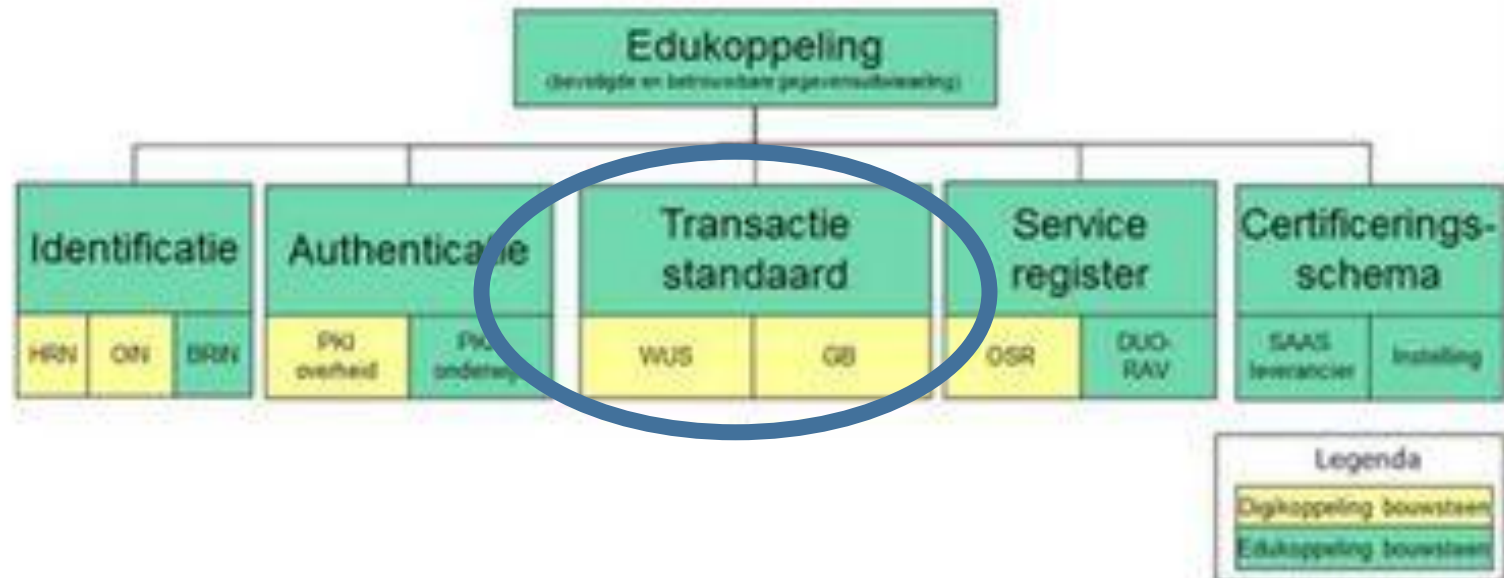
Edukoppeling
(beveiligde en betrouwbare gegevensuitwisseling)

Identificatie
HRN
OIN
BRIN

Authenticatie
PKI overheid
PKI onderwijs

Transactie standaard
WUS
GB

Service register
OSR
DUO-RAV

Certificerings-schema
SAAS leverancier
Instelling

Legenda
Digikoppeling bouwsteen
Edukoppeling bouwsteen